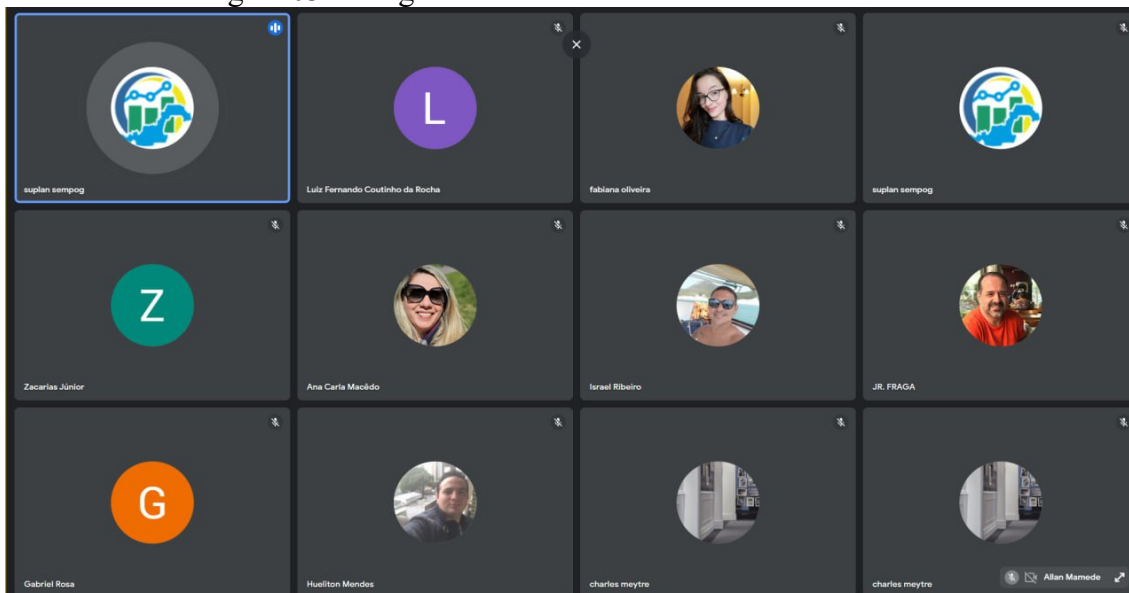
suplan sempog

L
Luiz Fernando Coutinho da Rocha

fabiana oliveira

suplan sempog

Z
Zacarias Júnior

Ana Carla Macêdo

Israel Ribeiro

JR. FRAGA

G
Gabriel Rosa

Hueliton Mendes

charles meytre

charles meytre

Allan Mamede